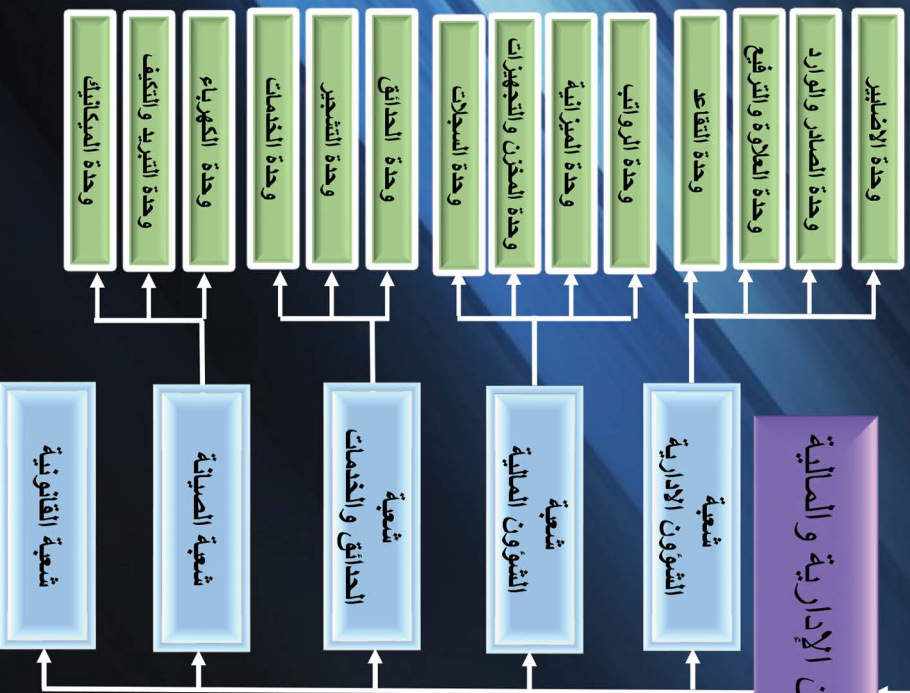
وحدة الأضابير

وحدة الصادر والوارد

وحدة العلاوة والترفيع

وحدة التقاعد

وحدة الرواتب

وحدة الميزانية

وحدة المخزن والتجهيزات

وحدة السجلات

وحدة الحدائق

وحدة التشجير

وحدة الخدمات

وحدة الكهرباء

وحدة التبريد والتكيف

وحدة الميكانيك

ن الإدارية و المالية

شعبة الشؤون الإدارية

شعبة الشؤون المالية

شعبة الحدائق والخدمات

شعبة الصيانة

شعبة القانونية